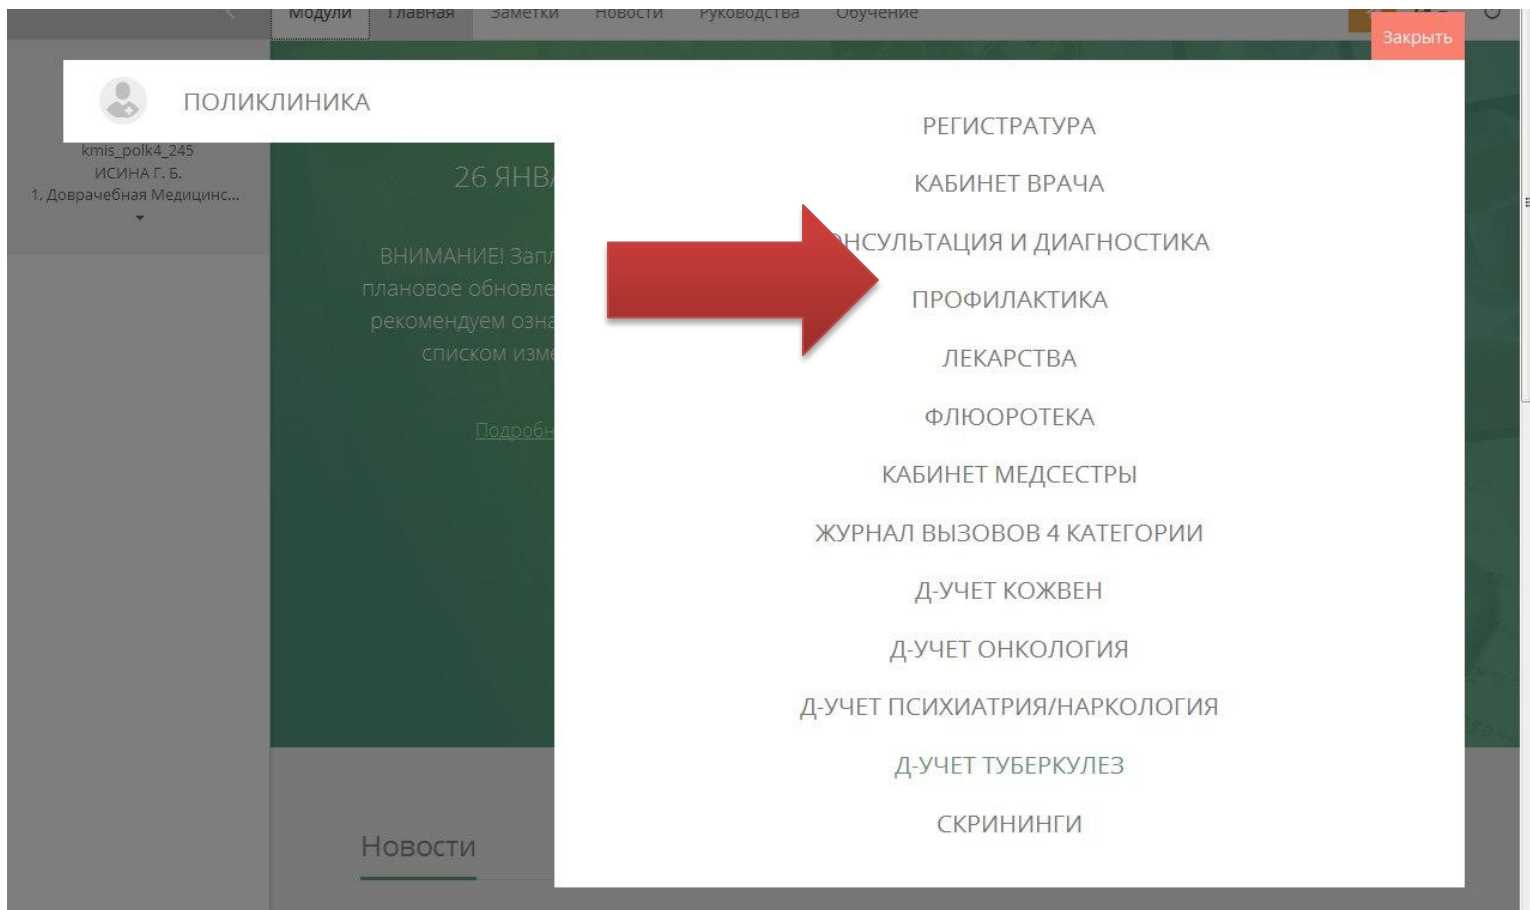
Модули Главная Заметки Новости Руководства Обучение

Закрыть

ПОЛИКЛИНИКА

kmis_polk4_245
ИСИНА Г. Б.
1. Доврачебная Медицинс...

26 ЯНВ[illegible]

ВНИМАНИЕ! Зап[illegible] плановое обновле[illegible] рекомендуем озна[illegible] списком изме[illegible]

Подробн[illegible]

Новости

РЕГИСТРАТУРА

КАБИНЕТ ВРАЧА

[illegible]НСУЛЬТАЦИЯ И ДИАГНОСТИКА

ПРОФИЛАКТИКА

ЛЕКАРСТВА

ФЛЮОРОТЕКА

КАБИНЕТ МЕДСЕСТРЫ

ЖУРНАЛ ВЫЗОВОВ 4 КАТЕГОРИИ

Д-УЧЕТ КОЖВЕН

Д-УЧЕТ ОНКОЛОГИЯ

Д-УЧЕТ ПСИХИАТРИЯ/НАРКОЛОГИЯ

Д-УЧЕТ ТУБЕРКУЛЕЗ

СКРИНИНГИ